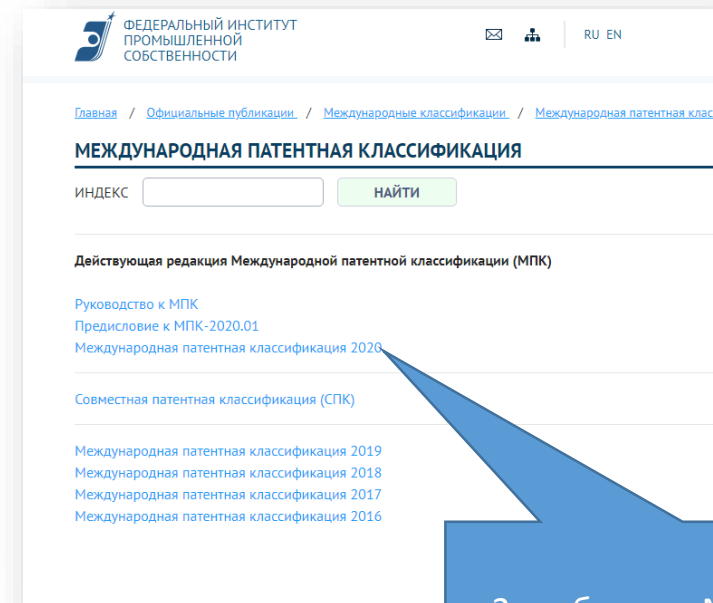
ФЕДЕРАЛЬНЫЙ ИНСТИТУТ ПРОМЫШЛЕННОЙ СОБСТВЕННОСТИ

RU EN

Главная / Официальные публикации / Международные классификации / Международная патентная клас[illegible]

МЕЖДУНАРОДНАЯ ПАТЕНТНАЯ КЛАССИФИКАЦИЯ

ИНДЕКС

НАЙТИ

Действующая редакция Международной патентной классификации (МПК)

Руководство к МПК
Предисловие к МПК-2020.01
Международная патентная классификация 2020

Совместная патентная классификация (СПК)

Международная патентная классификация 2019
Международная патентная классификация 2018
Международная патентная классификация 2017
Международная патентная классификация 2016

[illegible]